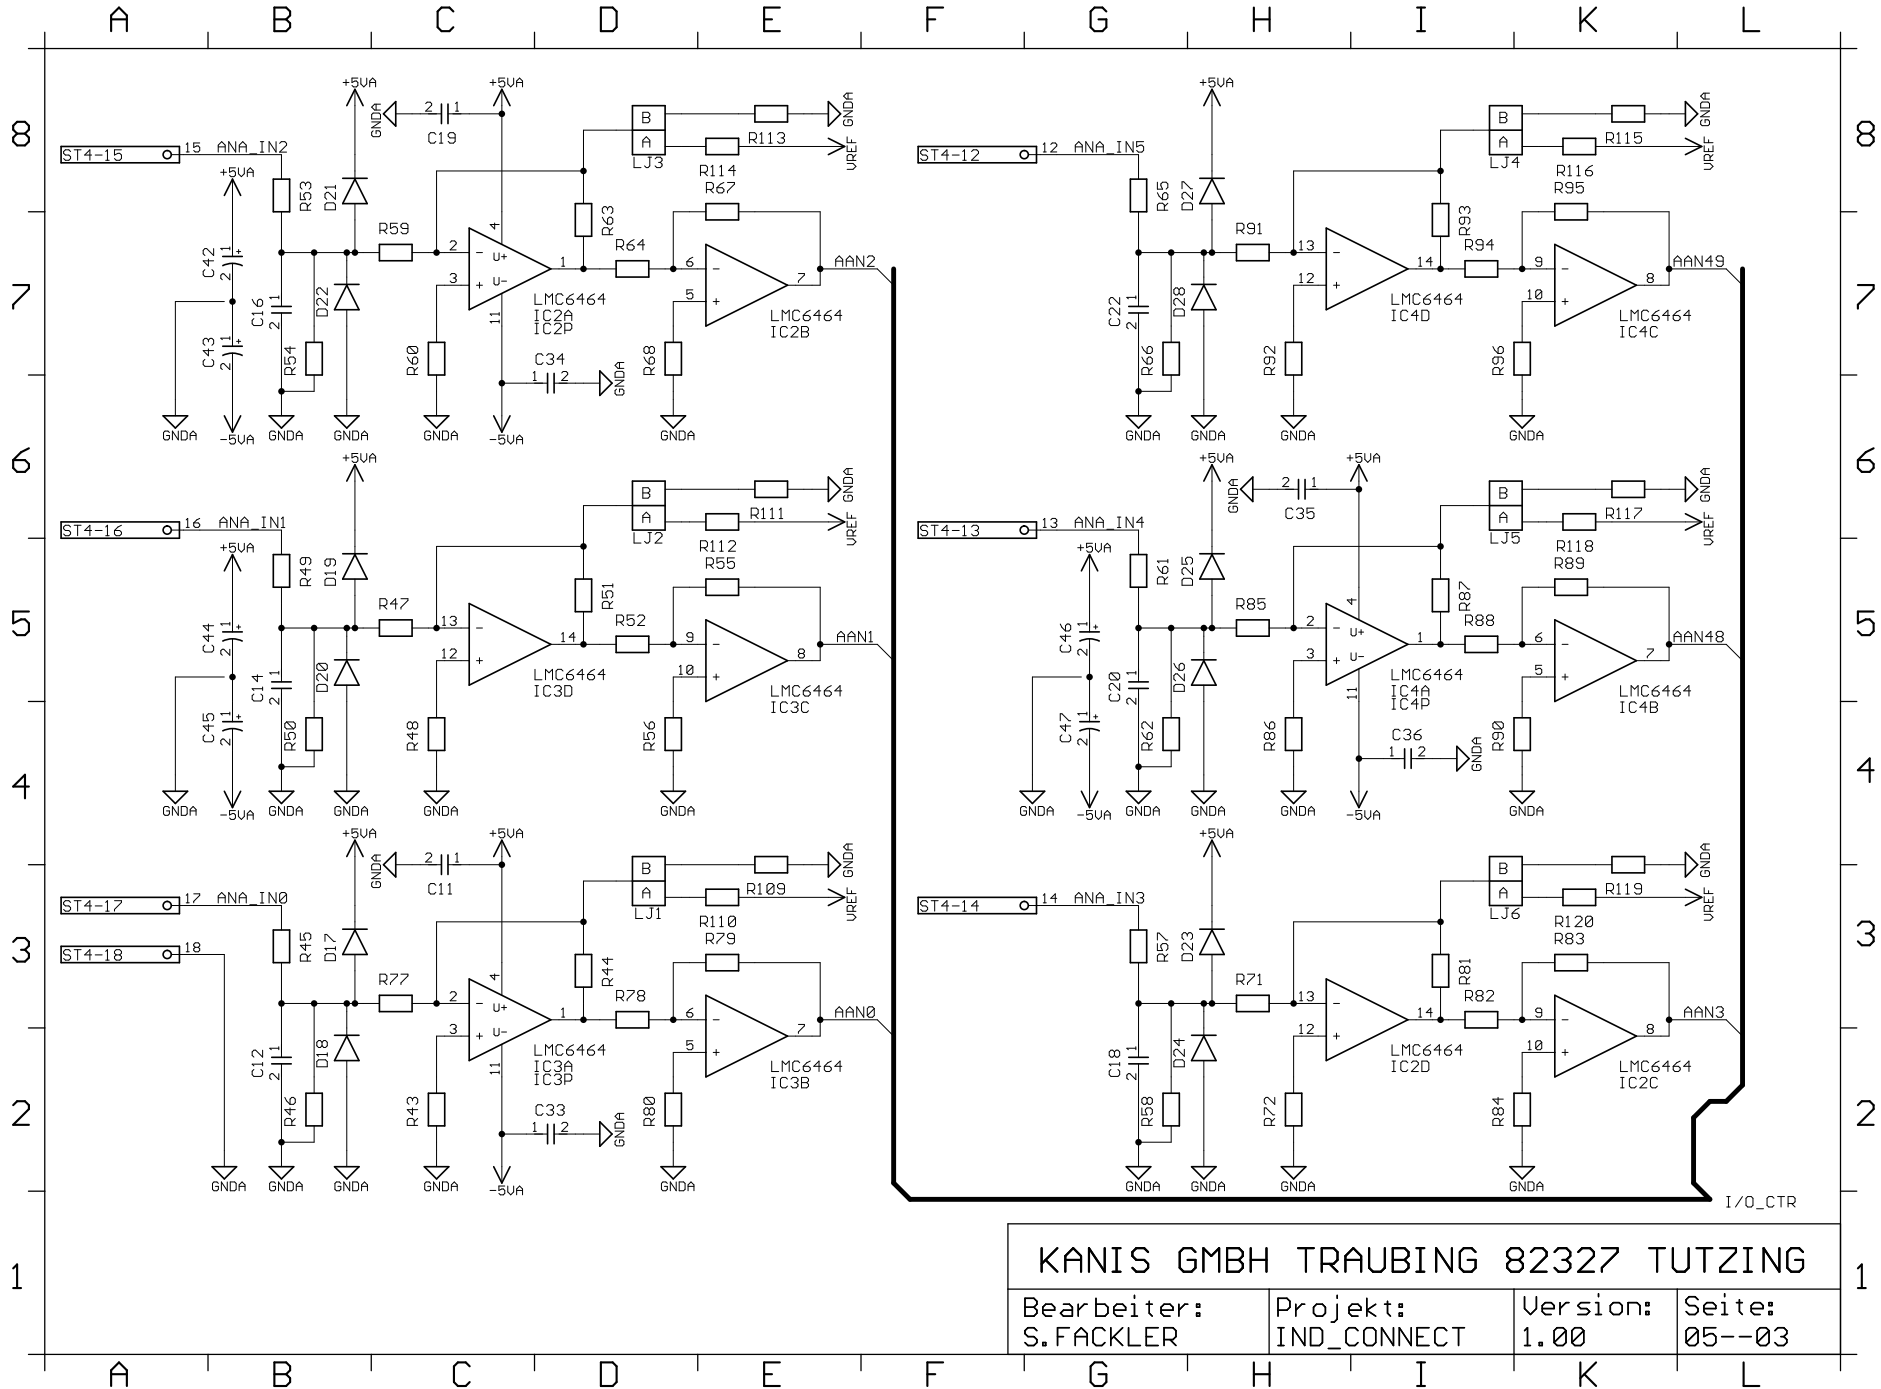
A B C D E F G H I K L

8 7 6 5 4 3 2 1

ST4-15 15 ANA_IN2
+5VA
C42
C43
C16
R53
R54
D21
D22
R59
GNDA
C19
+5VA
R60
LMC6464
IC2A
IC2P
C34
GNDA
-5VA
R63
LJ3
B
A
R113
R114
GNDA
VREF
R67
R64
R68
LMC6464
IC2B
AAN2
GNDA -5VA GNDA GNDA GNDA -5VA GNDA

ST4-12 12 ANA_IN5
+5VA
R65
R66
C22
D27
D28
R91
R92
LMC6464
IC4D
R93
LJ4
R115
R116
GNDA
VREF
R95
R94
R96
LMC6464
IC4C
AAN49
GNDA GNDA GNDA GNDA

ST4-16 16 ANA_IN1
+5VA
C44
C45
C14
R49
R50
D19
D20
R47
R48
LMC6464
IC3D
R51
LJ2
R111
R112
GNDA
VREF
R55
R52
R56
LMC6464
IC3C
AAN1
GNDA -5VA GNDA GNDA GNDA GNDA

ST4-13 13 ANA_IN4
+5VA
C46
C47
C20
R61
R62
D25
D26
GNDA
C35
+5VA
R85
R86
LMC6464
IC4A
IC4P
C36
GNDA
-5VA
R87
LJ5
R117
R118
GNDA
VREF
R89
R88
R90
LMC6464
IC4B
AAN48
GNDA -5VA GNDA GNDA GNDA GNDA

ST4-17 17 ANA_IN0
ST4-18 18
C12
R45
R46
D17
D18
R77
GNDA
C11
+5VA
R43
LMC6464
IC3A
IC3P
C33
GNDA
-5VA
R44
LJ1
R109
R110
GNDA
VREF
R79
R78
R80
LMC6464
IC3B
AAN0
GNDA GNDA GNDA GNDA GNDA

ST4-14 14 ANA_IN3
+5VA
C18
R57
R58
D23
D24
R71
R72
LMC6464
IC2D
R81
LJ6
R119
R120
GNDA
VREF
R83
R82
R84
LMC6464
IC2C
AAN3
GNDA GNDA GNDA GNDA

I/O_CTR

KANIS GMBH TRAUBING 82327 TUTZING

| Bearbeiter: S.FACKLER | Projekt: IND_CONNECT | Version: 1.00 | Seite: 05--03 |